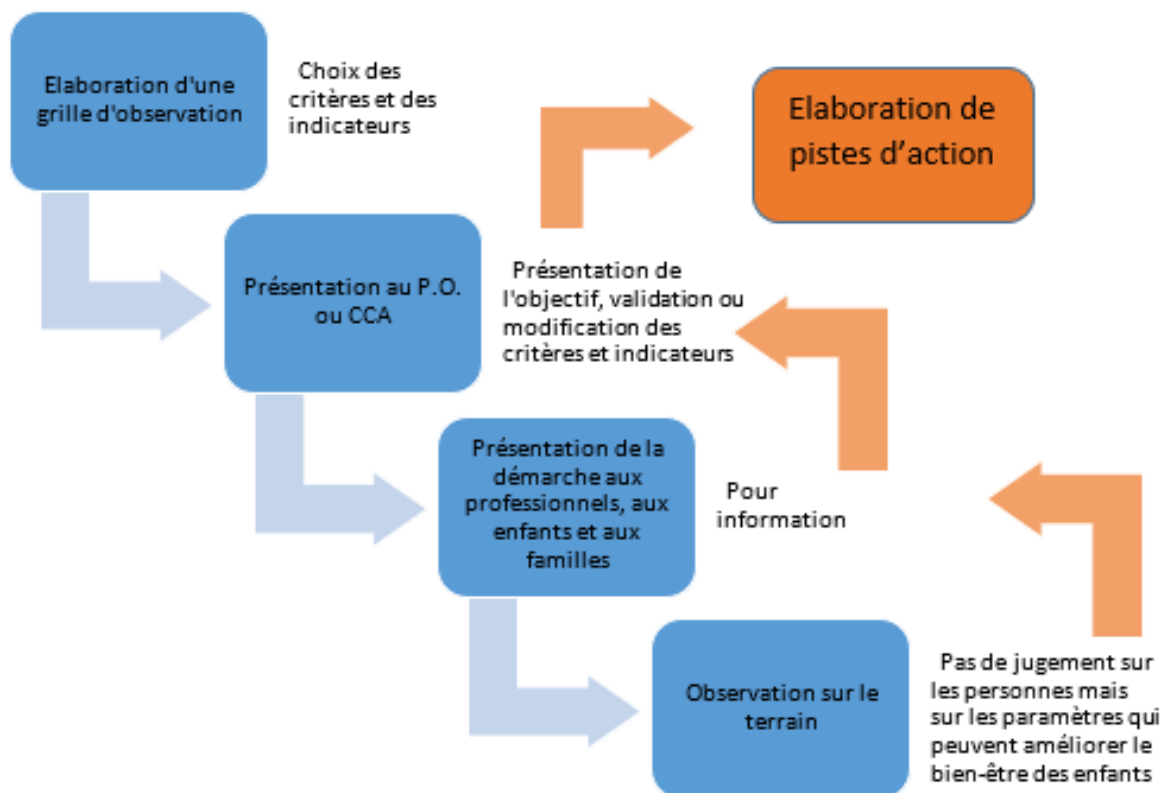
Elaboration d'une grille d'observation

Choix des critères et des indicateurs

Elaboration de pistes d'action

Présentation au P.O. ou CCA

Présentation de l'objectif, validation ou modification des critères et indicateurs

Présentation de la démarche aux professionnels, aux enfants et aux familles

Pour information

Observation sur le terrain

Pas de jugement sur les personnes mais sur les paramètres qui peuvent améliorer le bien-être des enfants